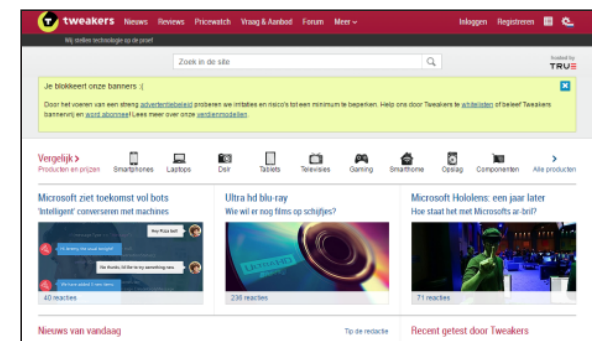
tweakers Nieuws Reviews Pricewatch Vraag & Aanbod Forum Meer Inloggen Registreren

Wij stellen technologie op de proef

Zoek in de site

hosted by TRUE

Je blokkeert onze banners :(

Door het voeren van een streng advertentiebeleid proberen we irritaties en risico's tot een minimum te beperken. Help ons door Tweakers te whitelisten of beleef Tweakers bannervrij en word abonnee! Lees meer over onze verdienmodellen

Vergelijk > Producten en prijzen

Smartphones Laptops Dslr Tablets Televisies Gaming Smarthome Opslag Componenten Alle producten

Microsoft ziet toekomst vol bots
'Intelligent' converseren met machines

Hey Siri...

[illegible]

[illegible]

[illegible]

40 reacties

Ultra hd blu-ray
Wie wil er nog films op schijfjes?

238 reacties

Microsoft Hololens: een jaar later
Hoe staat het met Microsofts ar-bril?

71 reacties

Nieuws van vandaag

Tip de redactie

Recent getest door Tweakers